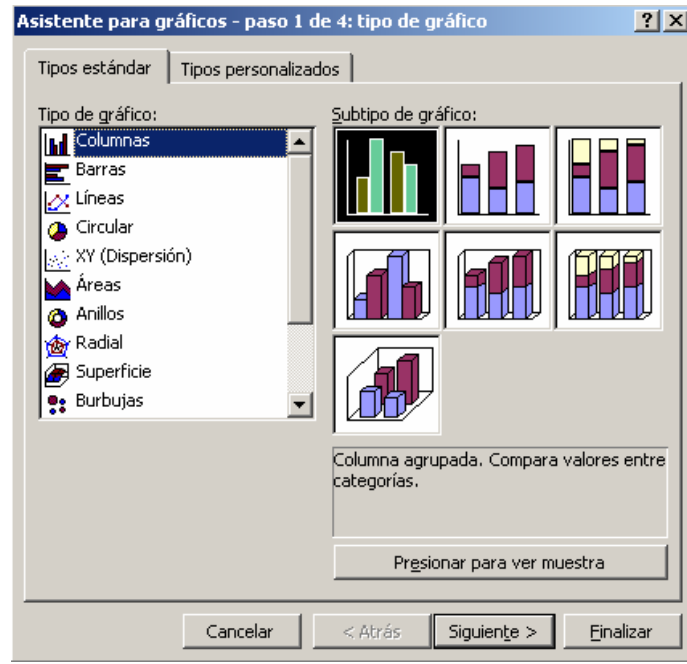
Asistente para gráficos - paso 1 de 4: tipo de gráfico

?
X

Tipos estándar
Tipos personalizados

Tipo de gráfico:
Columnas
Barras
Líneas
Circular
XY (Dispersión)
Áreas
Anillos
Radial
Superficie
Burbujas

Subtipo de gráfico:

Columna agrupada. Compara valores entre categorías.

Presionar para ver muestra

Cancelar
< Atrás
Siguiente >
Finalizar